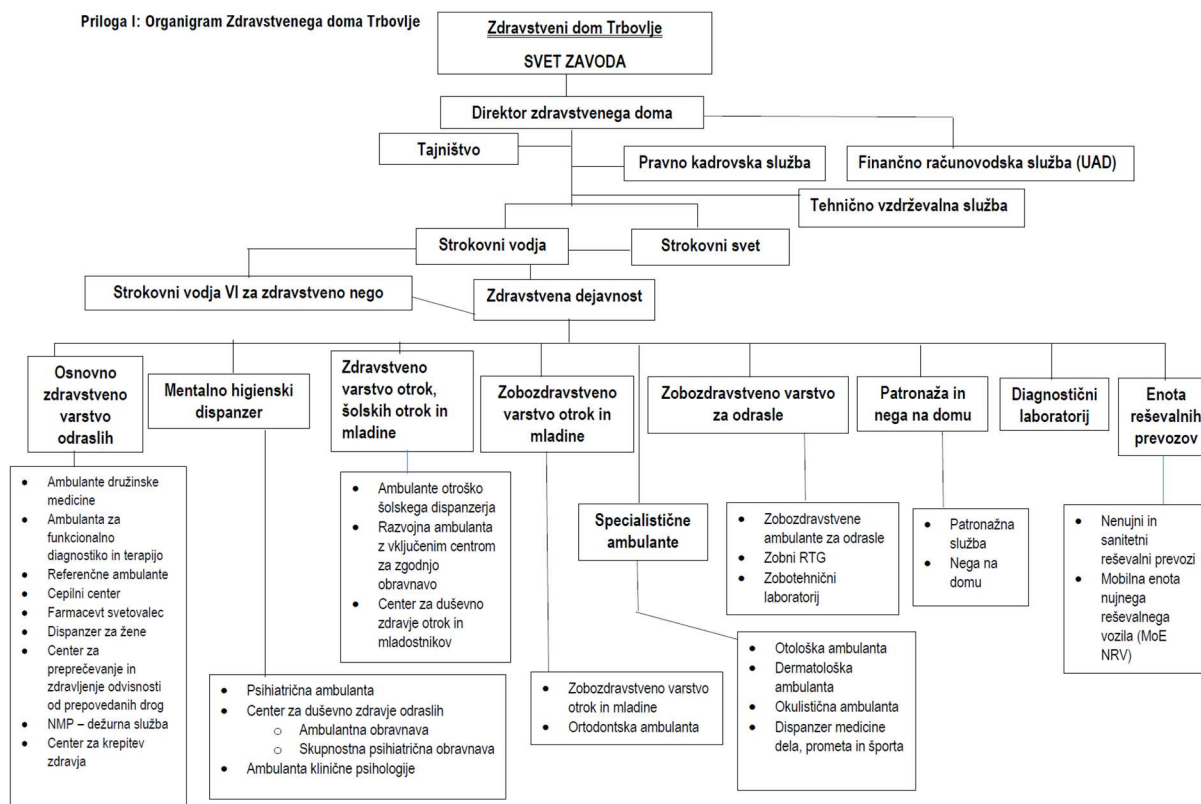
Priloga I: Organigram Zdravstvenega doma Trbovlje

Zdravstveni dom Trbovlje

SVET ZAVODA

Direktor zdravstvenega doma

Tajništvo

Pravno kadrovska služba

Finančno računovodska služba (UAD)

Tehnično vzdrževalna služba

Strokovni vodja

Strokovni svet

Strokovni vodja VI za zdravstveno nego

Zdravstvena dejavnost

Osnovno zdravstveno varstvo odraslih

- Ambulante družinske medicine
- Ambulanta za funkcionalno diagnostiko in terapijo
- Referenčne ambulante
- Cepilni center
- Farmacevt svetovalec
- Dispanzer za žene
- Center za preprečevanje in zdravljenje odvisnosti od prepovedanih drog
- NMP – dežurna služba
- Center za krepitev zdravja

Mentalno higienski dispanzer

- Psihiatrična ambulanta
- Center za duševno zdravje odraslih
  - Ambulantna obravnava
  - Skupnostna psihiatrična obravnava
- Ambulanta klinične psihologije

Zdravstveno varstvo otrok, šolskih otrok in mladine

- Ambulante otroško šolskega dispanzerja
- Razvojna ambulanta z vključenim centrom za zgodnjo obravnavo
- Center za duševno zdravje otrok in mladostnikov

Zobozdravstveno varstvo otrok in mladine

- Zobozdravstveno varstvo otrok in mladine
- Ortodontska ambulanta

Specialistične ambulante

- Otološka ambulanta
- Dermatološka ambulanta
- Okulistična ambulanta
- Dispanzer medicine dela, prometa in športa

Zobozdravstveno varstvo za odrasle

- Zobozdravstvene ambulante za odrasle
- Zobni RTG
- Zobotehnični laboratorij

Patronaža in nega na domu

- Patronažna služba
- Nega na domu

Diagnostični laboratorij

Enota reševalnih prevozov

- Nenujni in sanitetni reševalni prevozi
- Mobilna enota nujnega reševalnega vozila (MoE NRV)